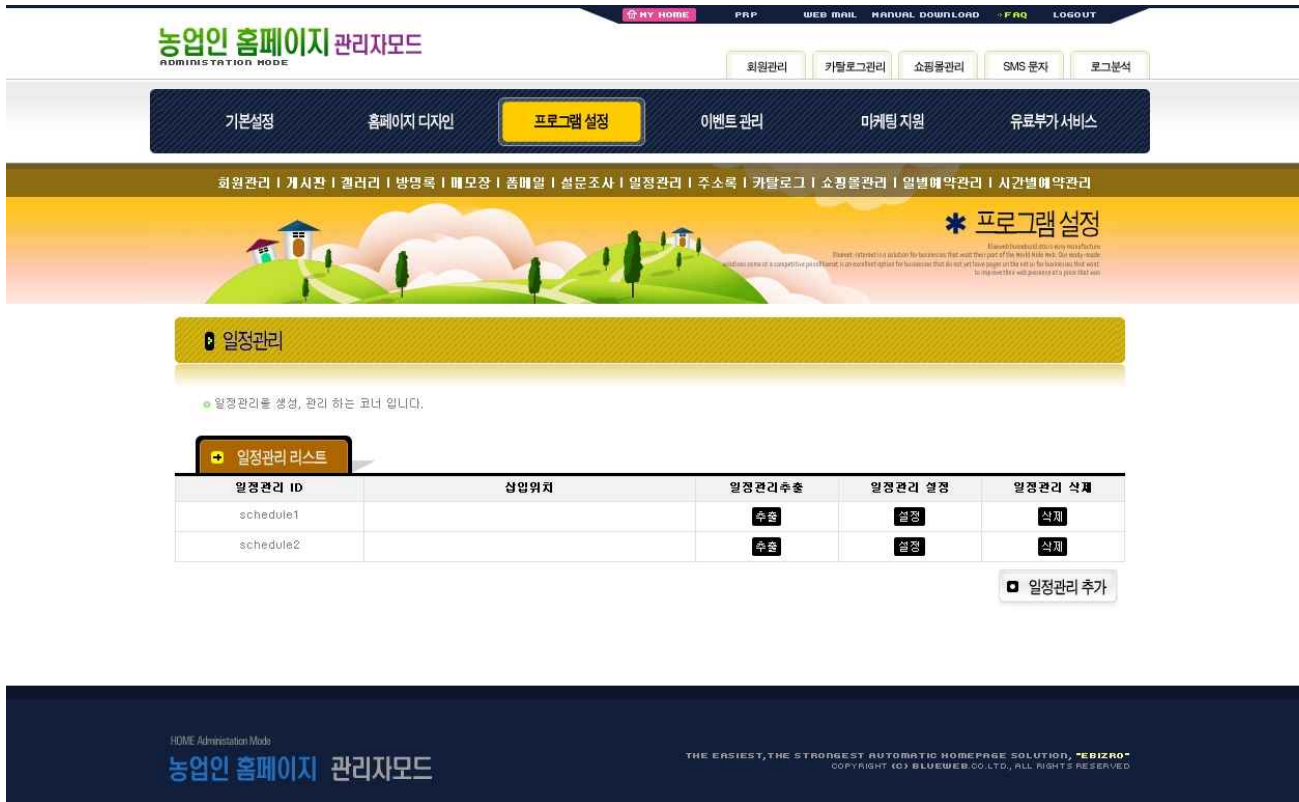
MY HOME PRP WEB MAIL MANUAL DOWNLOAD FAQ LOGOUT

농업인 홈페이지 관리자모드
ADMINISTRATION MODE

회원관리 카탈로그관리 쇼핑몰관리 SMS 문자 로그분석

기본설정 홈페이지 디자인 프로그램 설정 이벤트 관리 마케팅 지원 유료부가 서비스

회원관리 | 게시판 | 갤러리 | 방명록 | 메모장 | 폼메일 | 설문조사 | 일정관리 | 주소록 | 카탈로그 | 쇼핑몰관리 | 일별예약관리 | 시간별예약관리

✱ 프로그램 설정

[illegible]

일정관리

일정관리를 생성, 관리 하는 코너 입니다.

일정관리 리스트

| 일정관리 ID | 삽입위치 | 일정관리추출 | 일정관리 설정 | 일정관리 삭제 |
|---|---|---|---|---|
| schedule1 | | 추출 | 설정 | 삭제 |
| schedule2 | | 추출 | 설정 | 삭제 |

일정관리 추가

HOME Administration Mode
농업인 홈페이지 관리자모드

THE EASIEST, THE STRONGEST AUTOMATIC HOMEPAGE SOLUTION, "EBIZRO"
COPYRIGHT (C) BLUEWEB.CO.LTD., ALL RIGHTS RESERVED